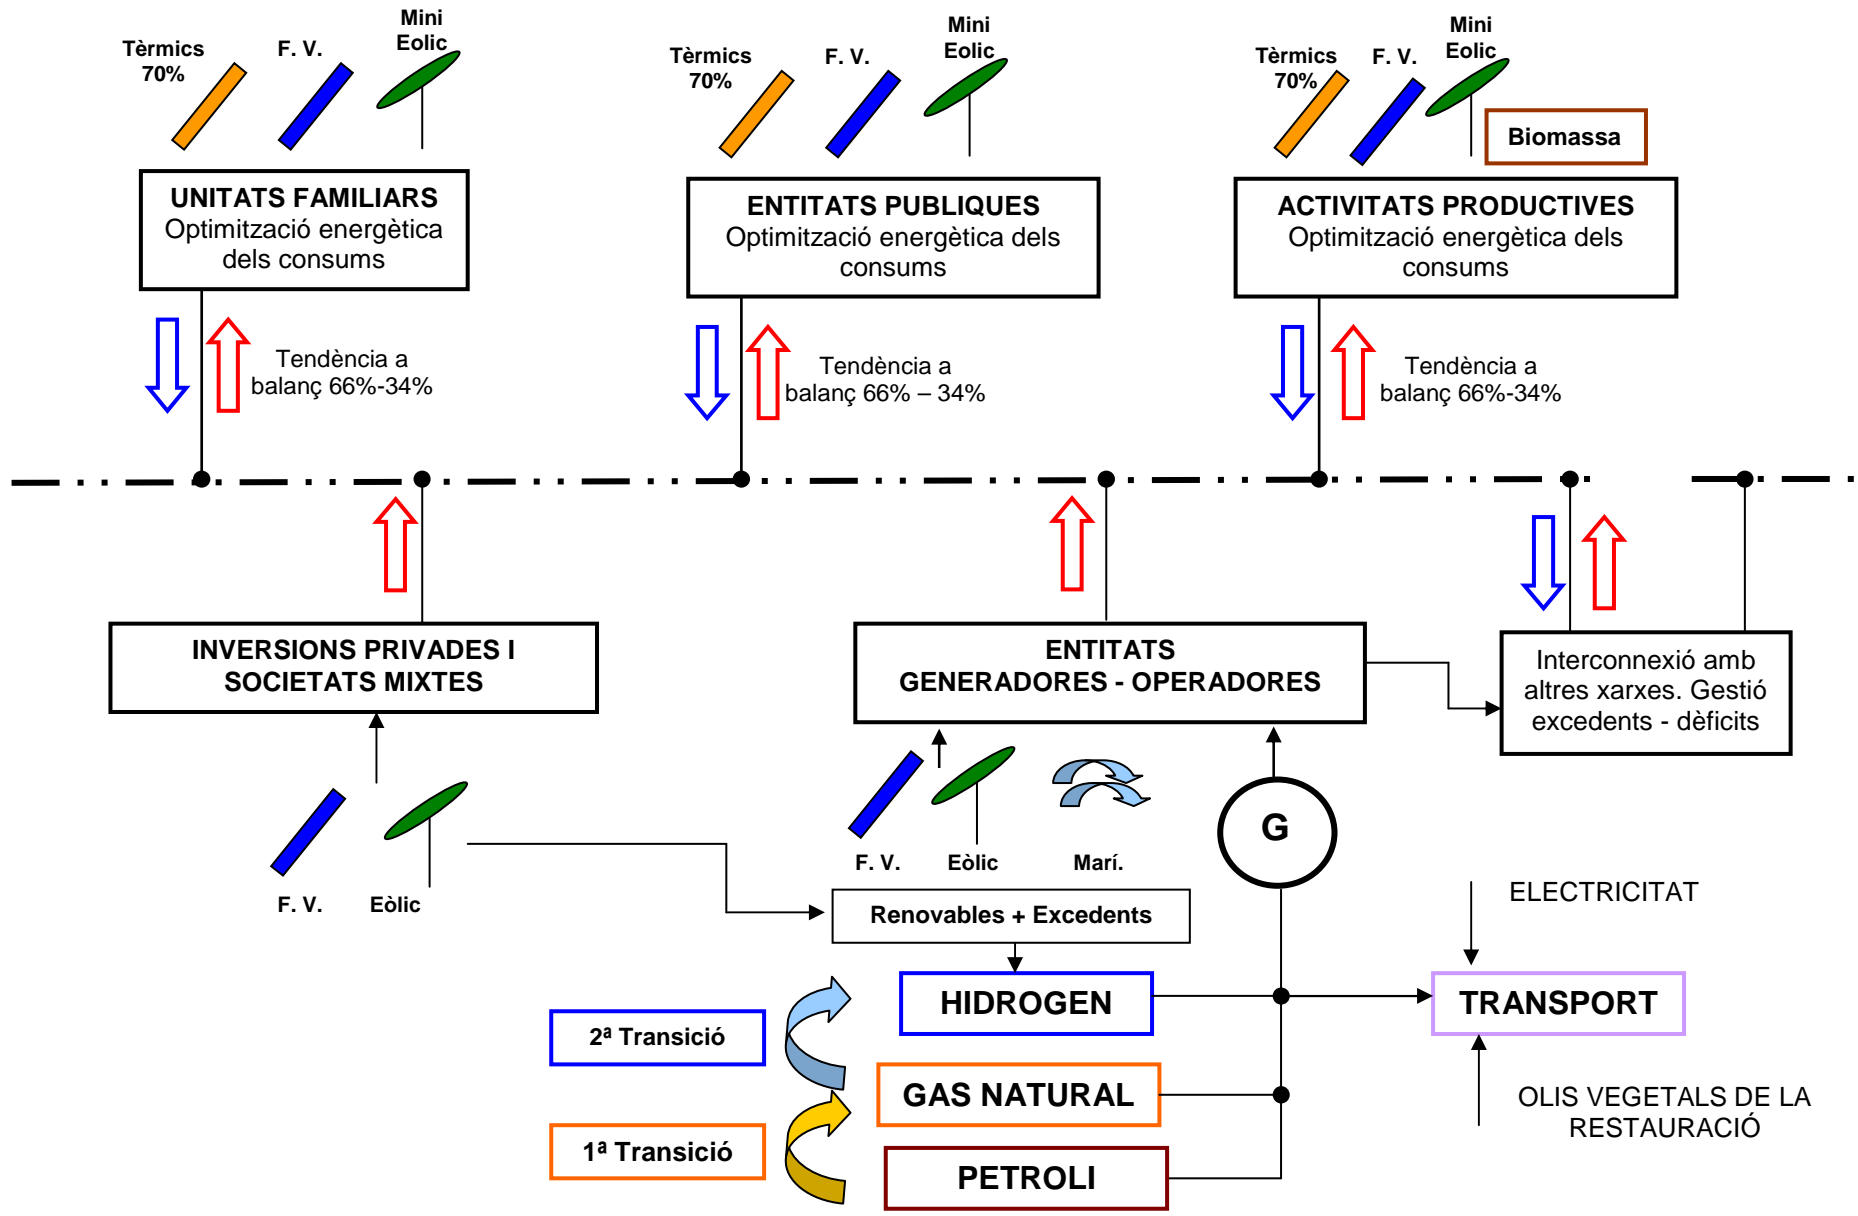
Tèrmics 70%
F. V.
Mini Eolic

UNITATS FAMILIARS
Optimització energètica dels consums

Tendència a balanç 66%-34%

Tèrmics 70%
F. V.
Mini Eolic

ENTITATS PUBLIQUES
Optimització energètica dels consums

Tendència a balanç 66% – 34%

Tèrmics 70%
F. V.
Mini Eolic

Biomassa

ACTIVITATS PRODUCTIVES
Optimització energètica dels consums

Tendència a balanç 66%-34%

INVERSIONS PRIVADES I SOCIETATS MIXTES

F. V.
Eòlic

ENTITATS GENERADORES - OPERADORES

F. V.
Eòlic
Marí.

G

Interconnexió amb altres xarxes. Gestió excedents - dèficits

Renovables + Excedents

ELECTRICITAT

HIDROGEN

TRANSPORT

2ª Transició

GAS NATURAL

1ª Transició

PETROLI

OLIS VEGETALS DE LA RESTAURACIÓ